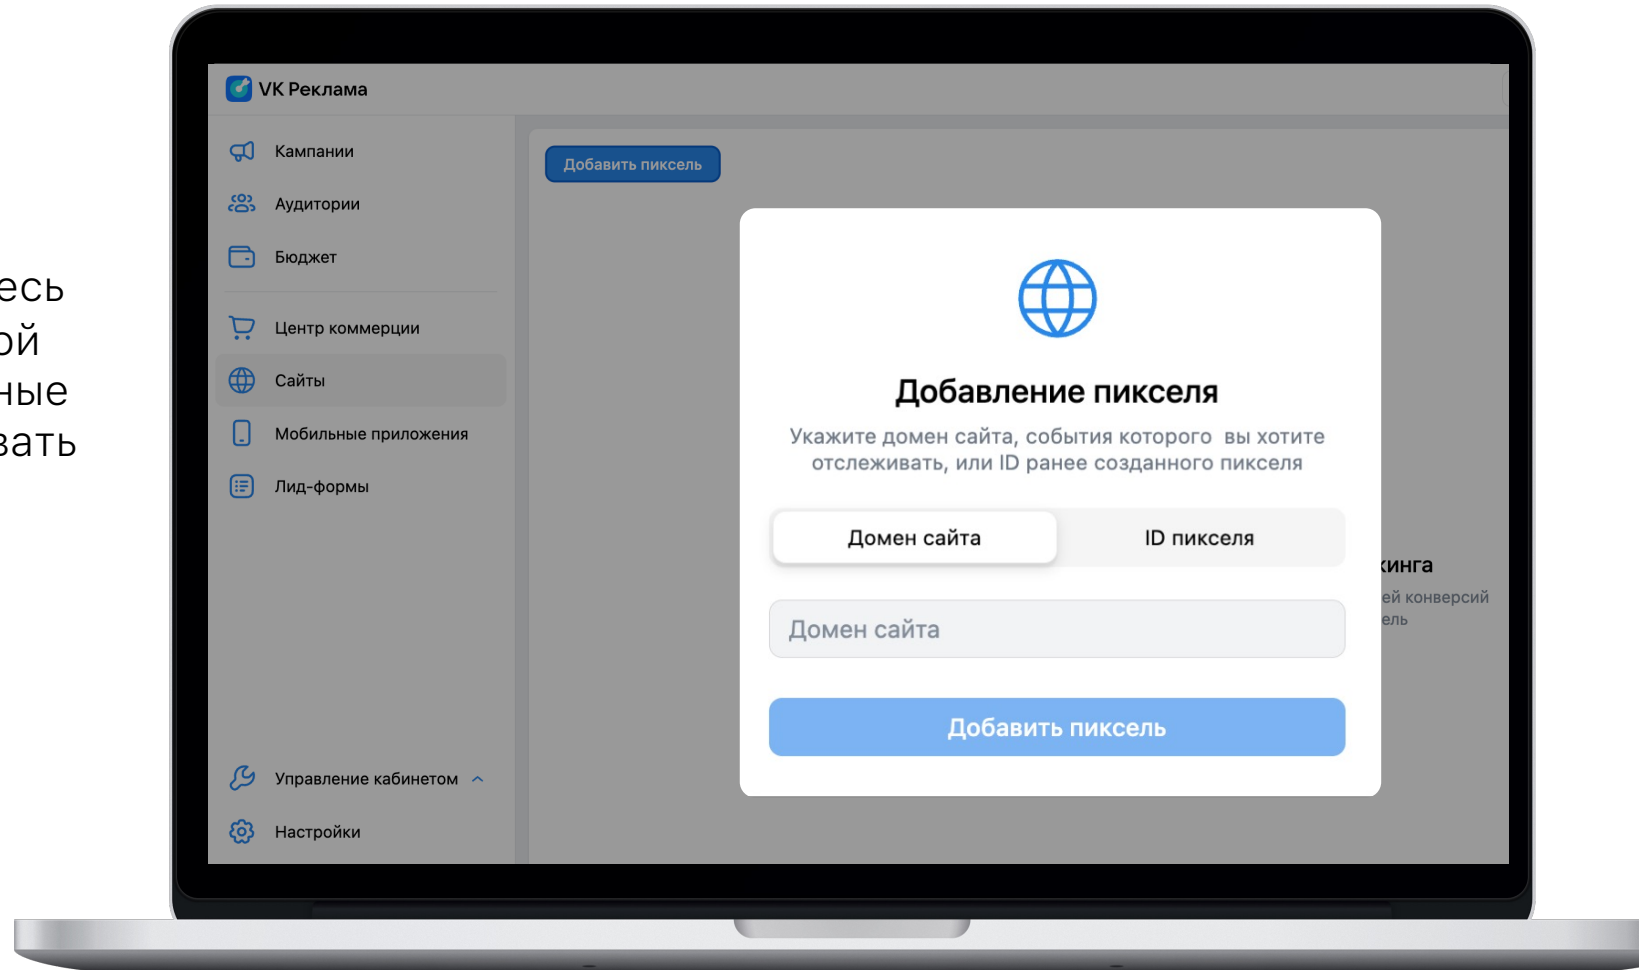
есь
ой
ные
вать

VK Реклама

Кампании
Аудитории
Бюджет
Центр коммерции
Сайты
Мобильные приложения
Лид-формы
Управление кабинетом
Настройки

Добавить пиксель

кинга
ей конверсий
ель

Добавление пикселя
Укажите домен сайта, события которого вы хотите отслеживать, или ID ранее созданного пикселя

Домен сайта
ID пикселя

Домен сайта

Добавить пиксель